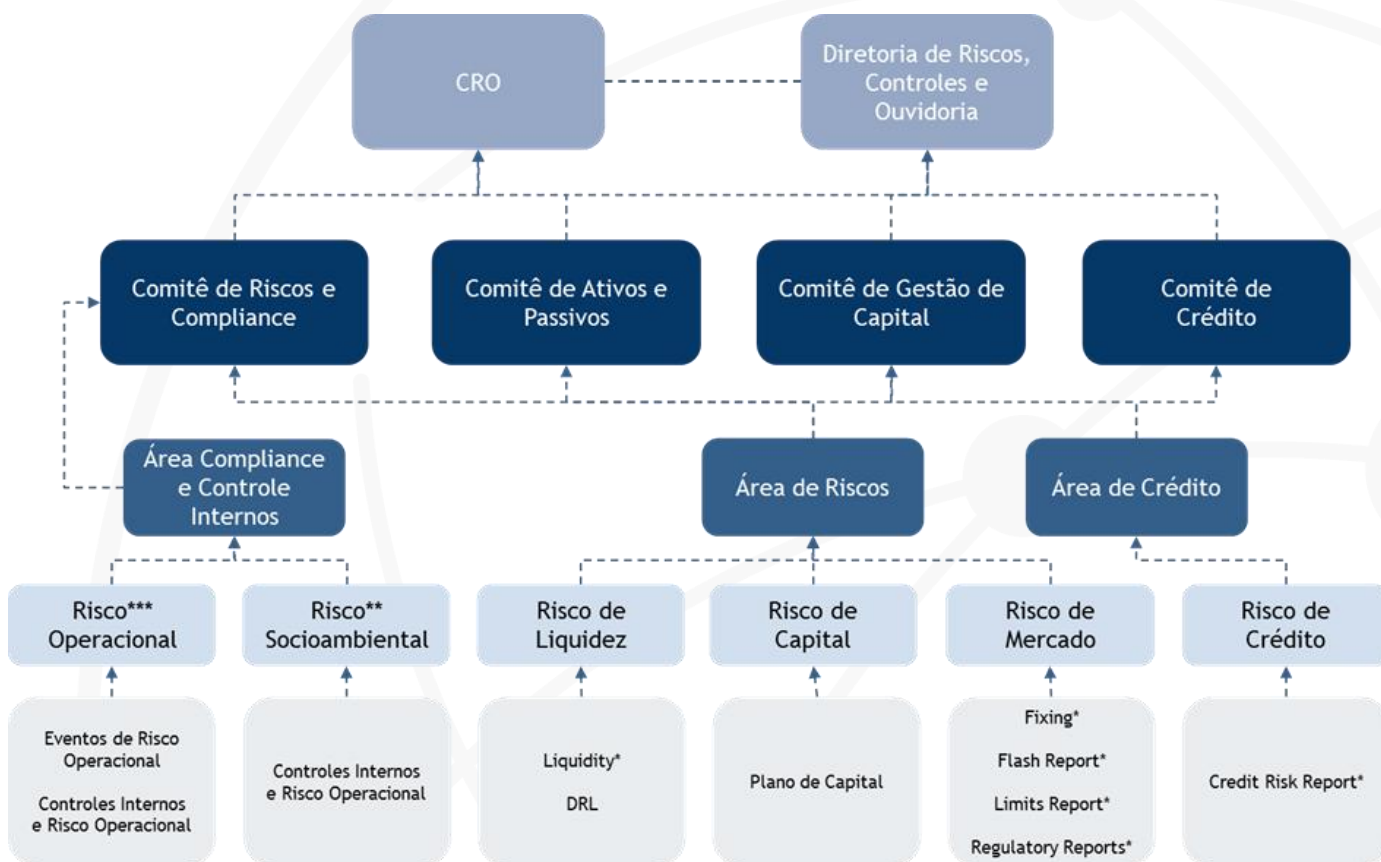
CRO

Diretoria de Riscos, Controles e Ouvidoria

Comitê de Riscos e Compliance

Comitê de Ativos e Passivos

Comitê de Gestão de Capital

Comitê de Crédito

Área Compliance e Controle Internos

Área de Riscos

Área de Crédito

Risco*** Operacional

Risco** Socioambiental

Risco de Liquidez

Risco de Capital

Risco de Mercado

Risco de Crédito

Eventos de Risco Operacional

Controles Internos e Risco Operacional

Controles Internos e Risco Operacional

Liquidity*

DRL

Plano de Capital

Fixing*

Flash Report*

Limits Report*

Regulatory Reports*

Credit Risk Report*